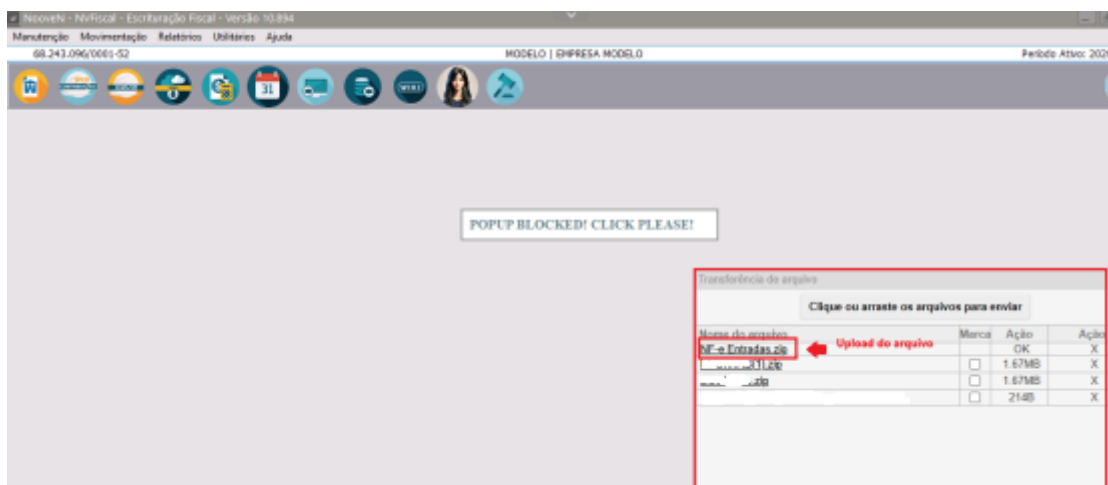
NeoveN - NVFiscal - Escrituração Fiscal - Versão 10.894

Manutenção Movimentação Relatórios Utilitários Ajuda

68.243.096/0001-52 MODELO | EMPRESA MODELO Período Ativo: 202

POPUP BLOCKED! CLICK PLEASE!

Transferência de arquivo

Clique ou arraste os arquivos para enviar

| Nome do arquivo | Marca | Ação | Açõ |
|---|---|---|---|
| NF-e Entradas.zip | | OK | X |
| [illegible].zip | ☐ | 1.67MB | X |
| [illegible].zip | ☐ | 1.67MB | X |
| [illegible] | ☐ | 214B | X |

Upload do arquivo